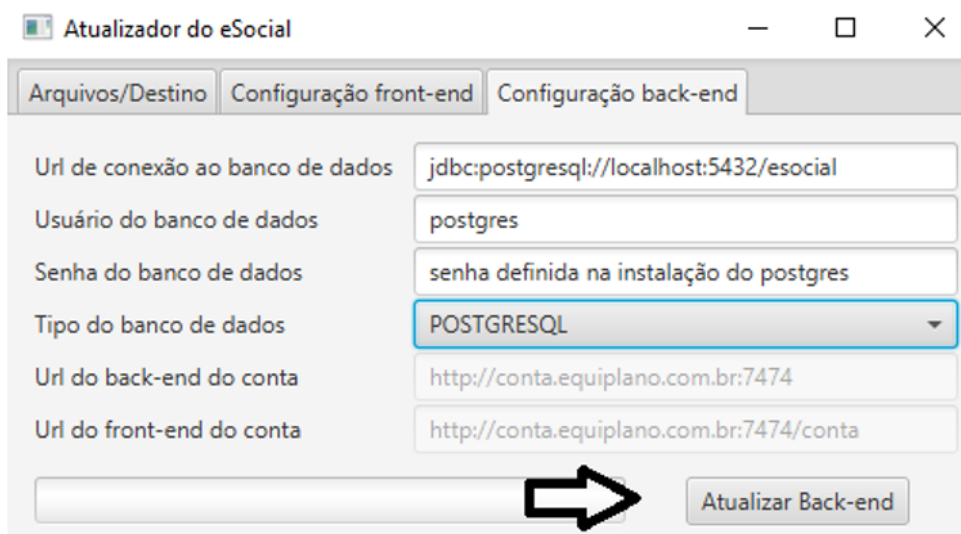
Atualizador do eSocial

Arquivos/Destino | Configuração front-end | Configuração back-end

Url de conexão ao banco de dados | jdbc:postgresql://localhost:5432/esocial
Usuário do banco de dados | postgres
Senha do banco de dados | senha definida na instalação do postgres
Tipo do banco de dados | POSTGRESQL
Url do back-end do conta | http://conta.equiplano.com.br:7474
Url do front-end do conta | http://conta.equiplano.com.br:7474/conta

Atualizar Back-end